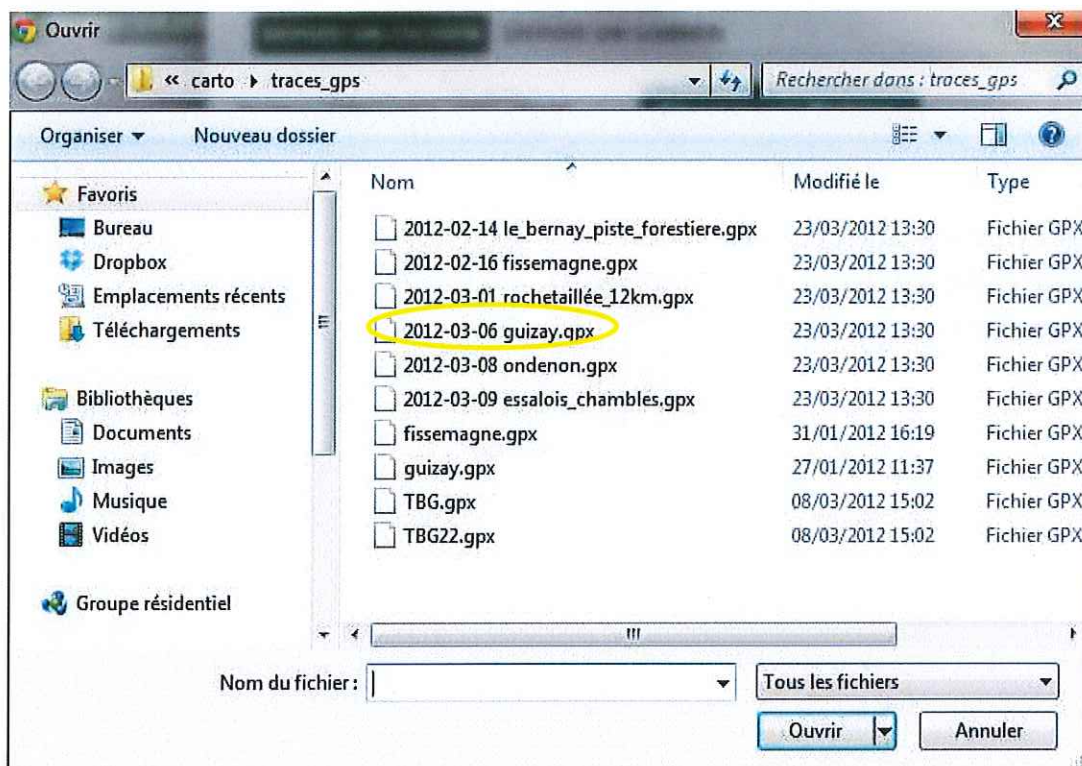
Ouvrir

« carto ▸ traces_gps

Rechercher dans : traces_gps

Organiser ▾ Nouveau dossier

Favoris
Bureau
Dropbox
Emplacements récents
Téléchargements

Bibliothèques
Documents
Images
Musique
Vidéos

Groupe résidentiel

| Nom | Modifié le | Type |
|---|---|---|
| 2012-02-14 le_bernay_piste_forestiere.gpx | 23/03/2012 13:30 | Fichier GPX |
| 2012-02-16 fissemagne.gpx | 23/03/2012 13:30 | Fichier GPX |
| 2012-03-01 rochetaillée_12km.gpx | 23/03/2012 13:30 | Fichier GPX |
| 2012-03-06 guizay.gpx | 23/03/2012 13:30 | Fichier GPX |
| 2012-03-08 ondenon.gpx | 23/03/2012 13:30 | Fichier GPX |
| 2012-03-09 essalois_chambles.gpx | 23/03/2012 13:30 | Fichier GPX |
| fissemagne.gpx | 31/01/2012 16:19 | Fichier GPX |
| guizay.gpx | 27/01/2012 11:37 | Fichier GPX |
| TBG.gpx | 08/03/2012 15:02 | Fichier GPX |
| TBG22.gpx | 08/03/2012 15:02 | Fichier GPX |

Nom du fichier :

Tous les fichiers

Ouvrir

Annuler